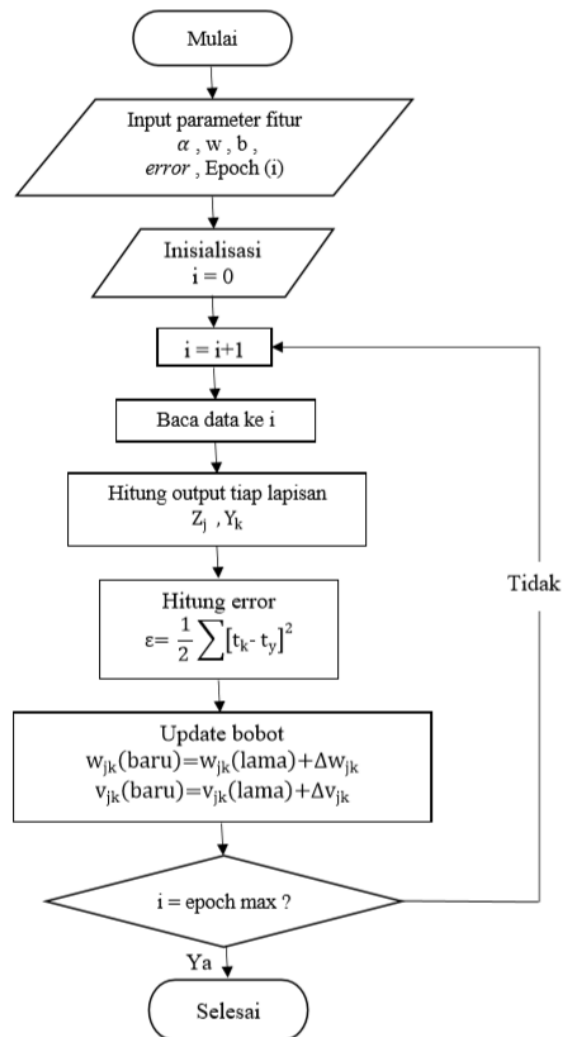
Mulai

Input parameter fitur
$\alpha$ , w , b ,
*error* , Epoch (i)

Inisialisasi
i = 0

i = i+1

Baca data ke i

Hitung output tiap lapisan
$Z_j$ , $Y_k$

Hitung error
$\varepsilon = \frac{1}{2}\sum[t_k - t_y]^2$

Update bobot
$w_{jk}(baru)=w_{jk}(lama)+\Delta w_{jk}$
$v_{jk}(baru)=v_{jk}(lama)+\Delta v_{jk}$

i = epoch max ?

Tidak

Ya

Selesai